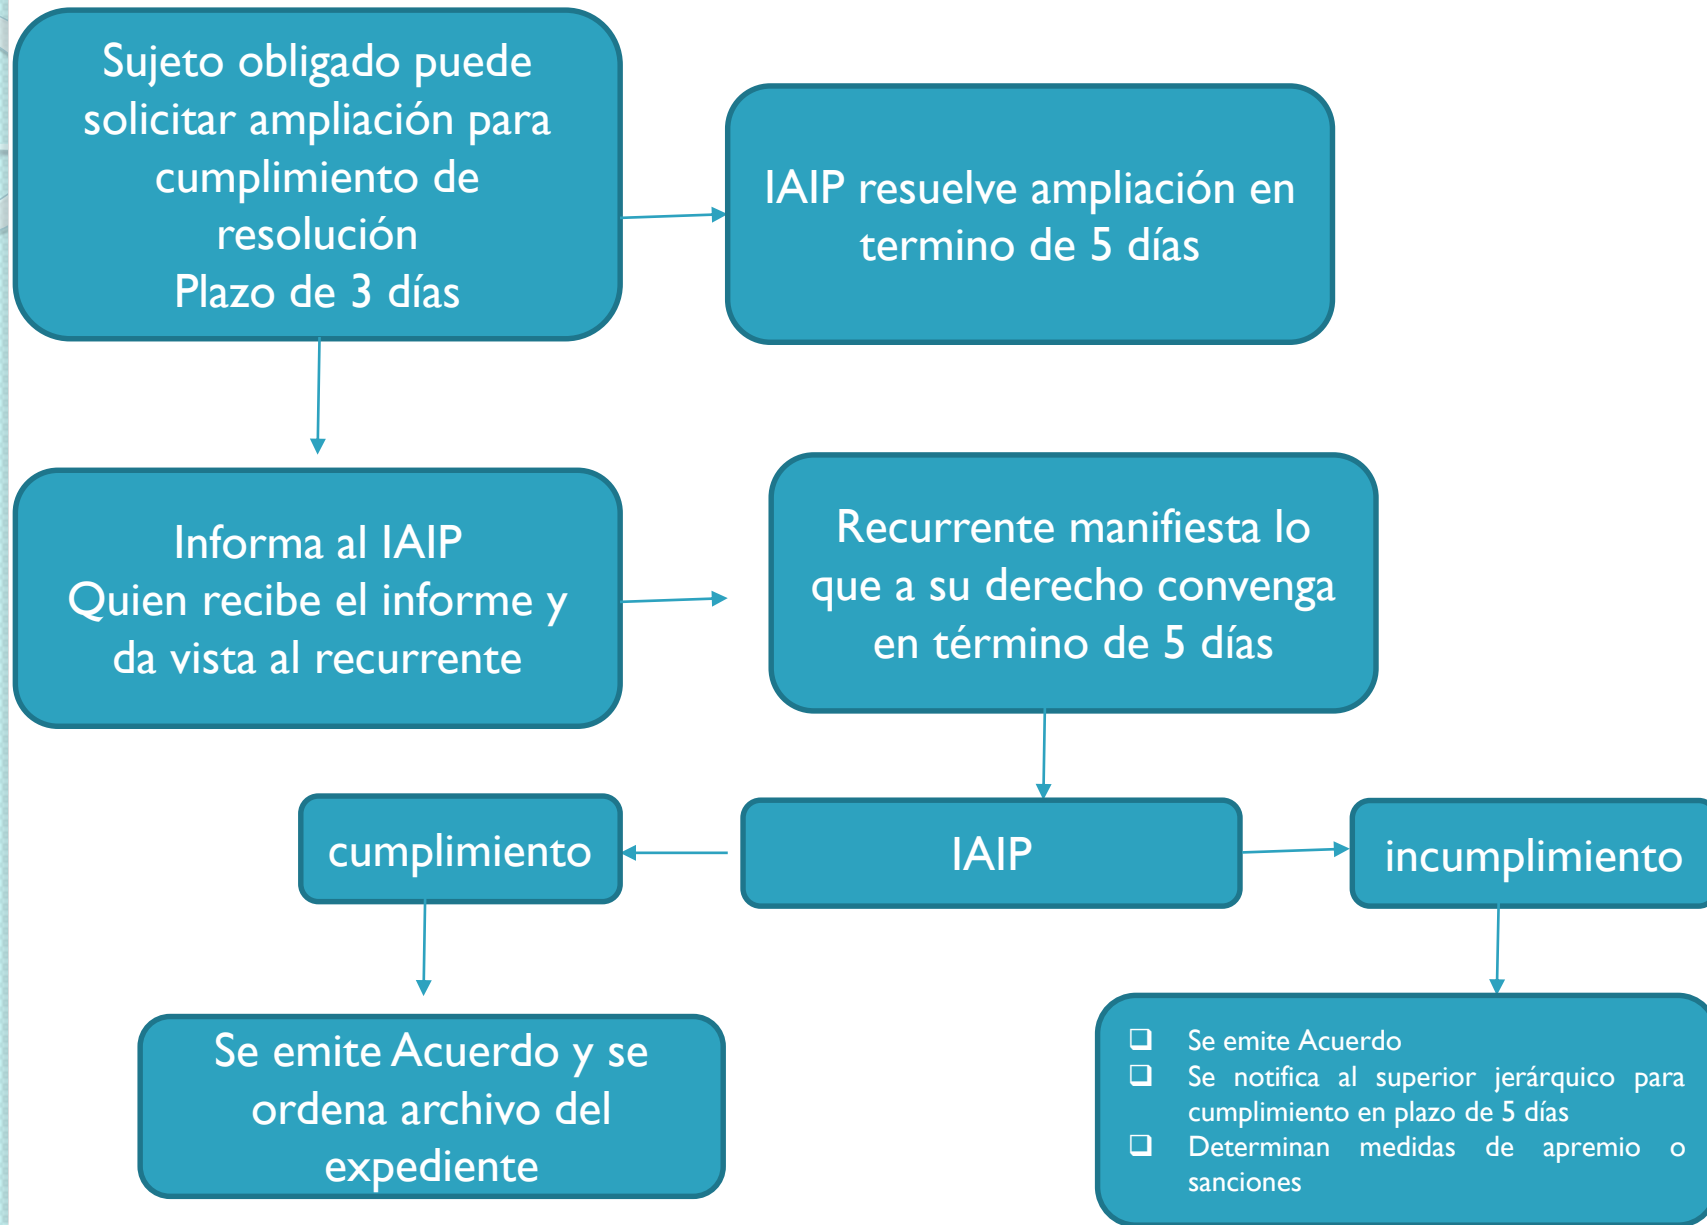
Sujeto obligado puede solicitar ampliación para cumplimiento de resolución
Plazo de 3 días

IAIP resuelve ampliación en termino de 5 días

Informa al IAIP
Quien recibe el informe y da vista al recurrente

Recurrente manifiesta lo que a su derecho convenga en término de 5 días

cumplimiento

IAIP

incumplimiento

Se emite Acuerdo y se ordena archivo del expediente

- Se emite Acuerdo
- Se notifica al superior jerárquico para cumplimiento en plazo de 5 días
- Determinan medidas de apremio o sanciones